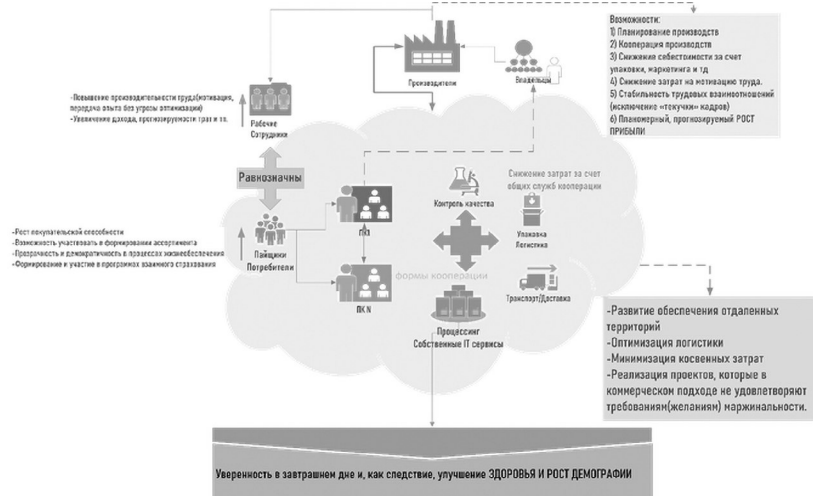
Возможности:
1) Планирование производств
2) Кооперация производств
3) Снижение себестоимости за счет упаковки, маркетинга и т.д
4) Снижение затрат на мотивацию труда.
5) Стабильность трудовых взаимоотношений (исключение «текучки» кадров)
6) Планомерный, прогнозируемый РОСТ ПРИБЫЛИ

Производители

Владельцы

-Повышение производительности труда(мотивация, передача опыта без угрозы оптимизации)
-Увеличение дохода, прогнозируемости трат и т.п.

Рабочие Сотрудники

Равнозначны

Снижение затрат за счет общих служб кооперации

Контроль качества

Упаковка Логистика

-Рост покупательской способности
-Возможность участвовать в формировании ассортимента
-Прозрачность и демократичность в процессах жизнеобеспечения
-Формирование и участие в программах взаимного страхования

Пайщики Потребители

ПК1

формы кооперации

Транспорт/Доставка

ПК N

Процессинг Собственные IT сервисы

-Развитие обеспечения отдаленных территорий
-Оптимизация логистики
-Минимизация косвенных затрат
-Реализация проектов, которые в коммерческом подходе не удовлетворяют требованиям(желаниям) маржинальности.

Уверенность в завтрашнем дне и, как следствие, улучшение ЗДОРОВЬЯ И РОСТ ДЕМОГРАФИИ